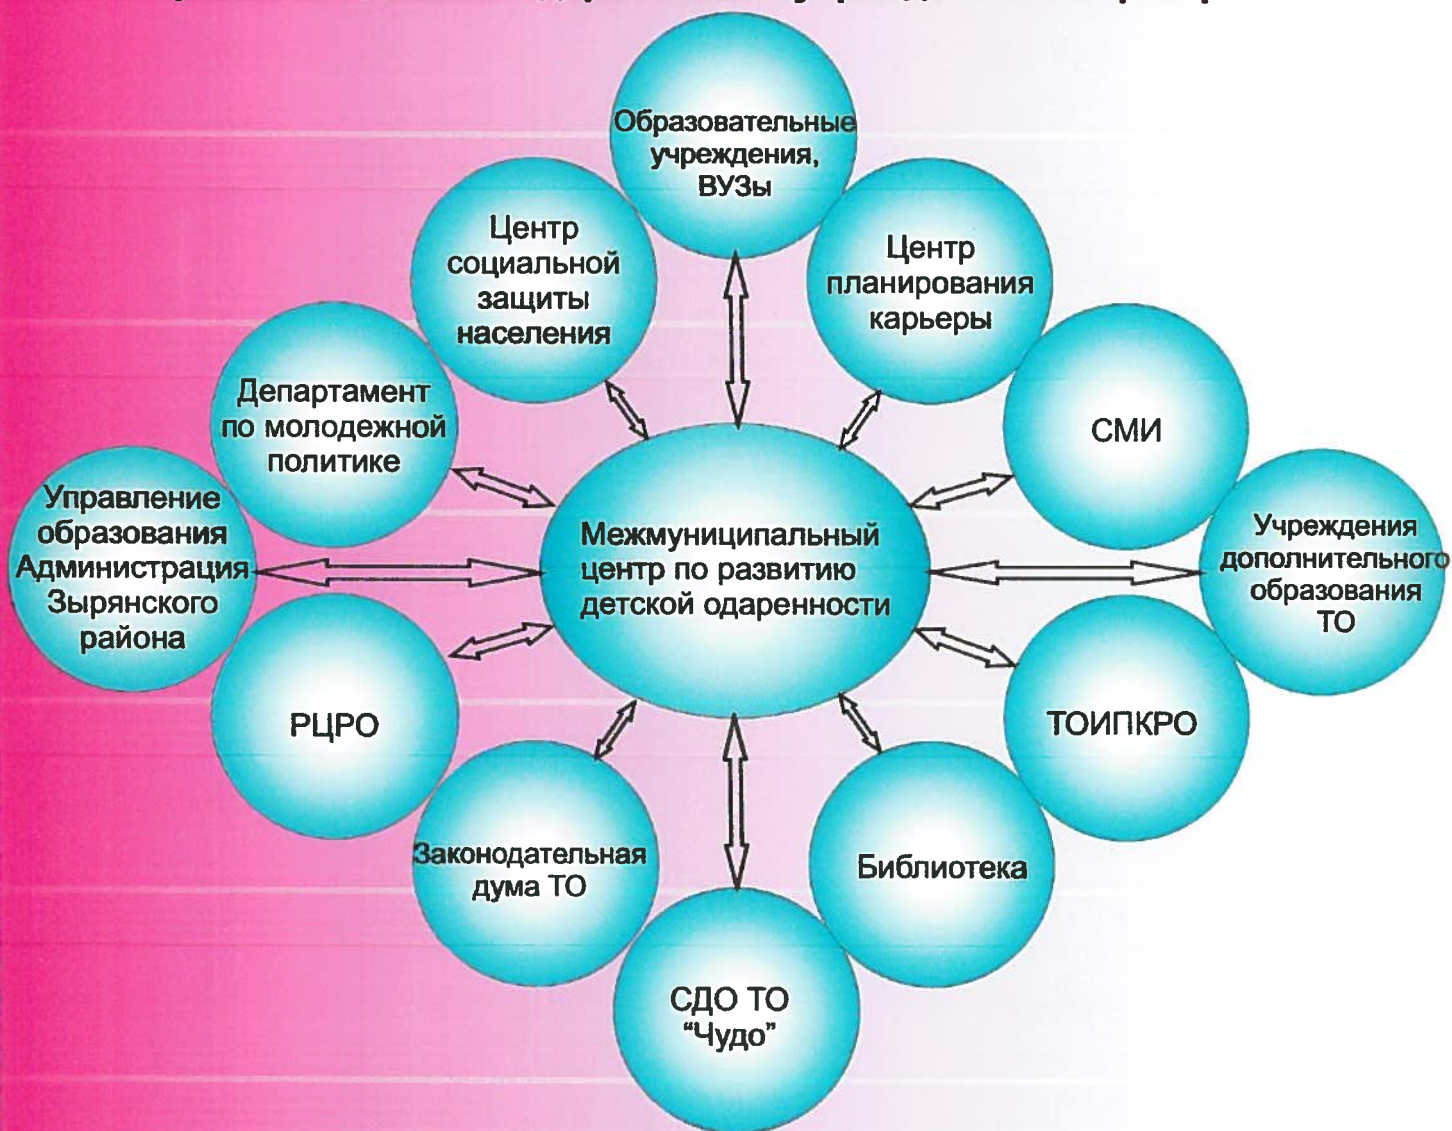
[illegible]

Образовательные учреждения, ВУЗы

Центр социальной защиты населения

Центр планирования карьеры

Департамент по молодежной политике

СМИ

Управление образования Администрация Зырянского района

Межмуниципальный центр по развитию детской одаренности

Учреждения дополнительного образования ТО

РЦРО

ТОИПКРО

Законодательная дума ТО

Библиотека

СДО ТО "Чудо"